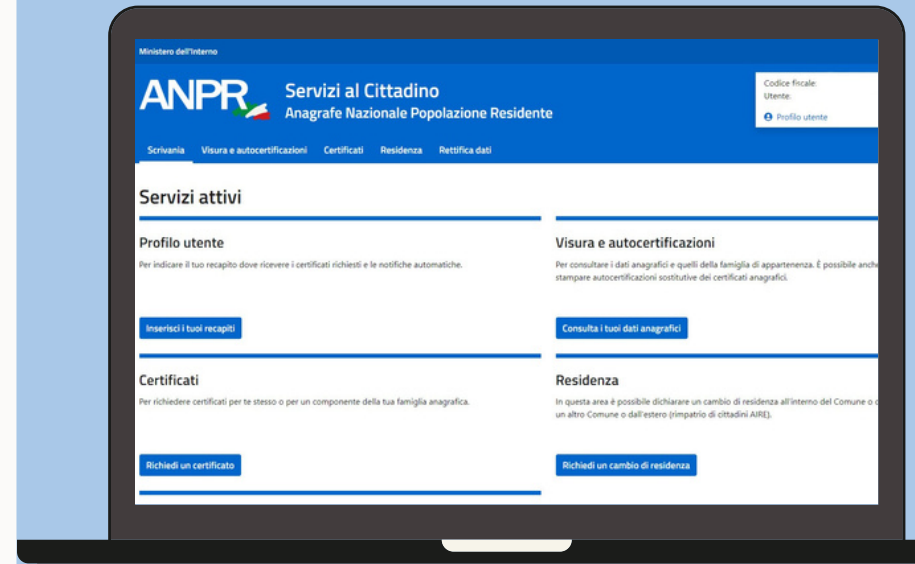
Ministero dell'Interno

ANPR Servizi al Cittadino
Anagrafe Nazionale Popolazione Residente

Codice fiscale:
Utente:
Profilo utente

Scrivania Visura e autocertificazioni Certificati Residenza Rettifica dati

Servizi attivi

Profilo utente
Per indicare il tuo recapito dove ricevere i certificati richiesti e le notifiche automatiche.
Inserisci i tuoi recapiti

Visura e autocertificazioni
Per consultare i dati anagrafici e quelli della famiglia di appartenenza. È possibile anch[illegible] stampare autocertificazioni sostitutive dei certificati anagrafici.
Consulta i tuoi dati anagrafici

Certificati
Per richiedere certificati per te stesso o per un componente della tua famiglia anagrafica.
Richiedi un certificato

Residenza
In questa area è possibile dichiarare un cambio di residenza all'interno del Comune o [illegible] un altro Comune o dall'estero (rimpatrio di cittadini AIRE).
Richiedi un cambio di residenza